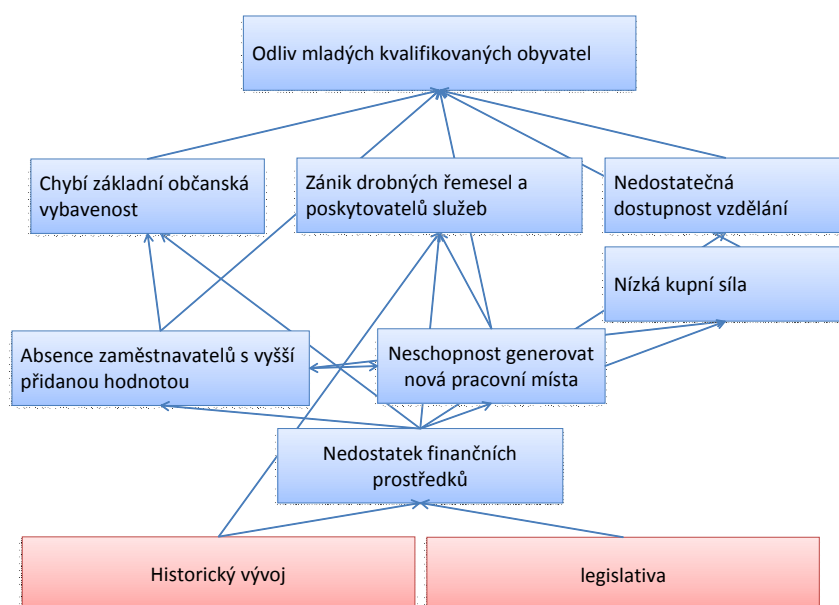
Odliv mladých kvalifikovaných obyvatel

Chybí základní občanská vybavenost

Zánik drobných řemesel a poskytovatelů služeb

Nedostatečná dostupnost vzdělání

Nízká kupní síla

Absence zaměstnavatelů s vyšší přidanou hodnotou

Neschopnost generovat nová pracovní místa

Nedostatek finančních prostředků

Historický vývoj

legislativa